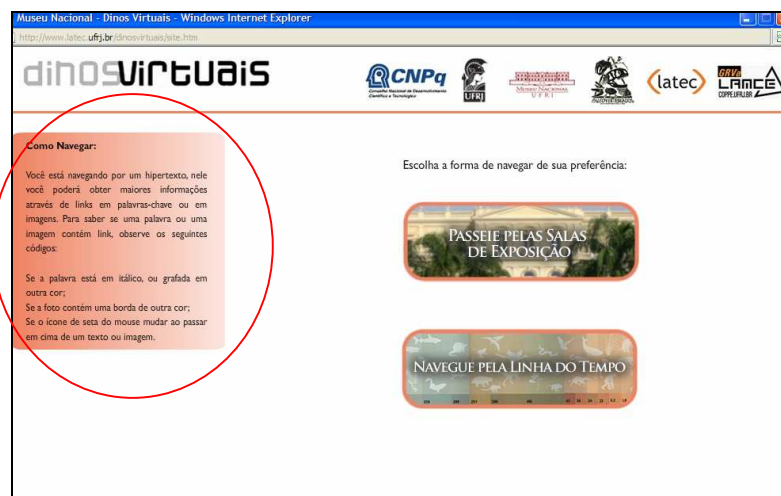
Museu Nacional - Dinos Virtuais - Windows Internet Explorer

http://www.latec.ufrj.br/dinosvirtuais/site.htm

dinosvirtuais

CNPq
Conselho Nacional de Desenvolvimento Científico e Tecnológico

UFRJ

Museu Nacional
UFRJ

latec

GRVa
LAMCE
COPPE.UFRJ.BR

Como Navegar:

Você está navegando por um hipertexto, nele você poderá obter maiores informações através de links em palavras-chave ou em imagens. Para saber se uma palavra ou uma imagem contém link, observe os seguintes códigos:

Se a palavra está em itálico, ou grafada em outra cor;
Se a foto contém uma borda de outra cor;
Se o ícone de seta do mouse mudar ao passar em cima de um texto ou imagem.

Escolha a forma de navegar de sua preferência:

Passeie pelas Salas de Exposição

Navegue pela Linha do Tempo